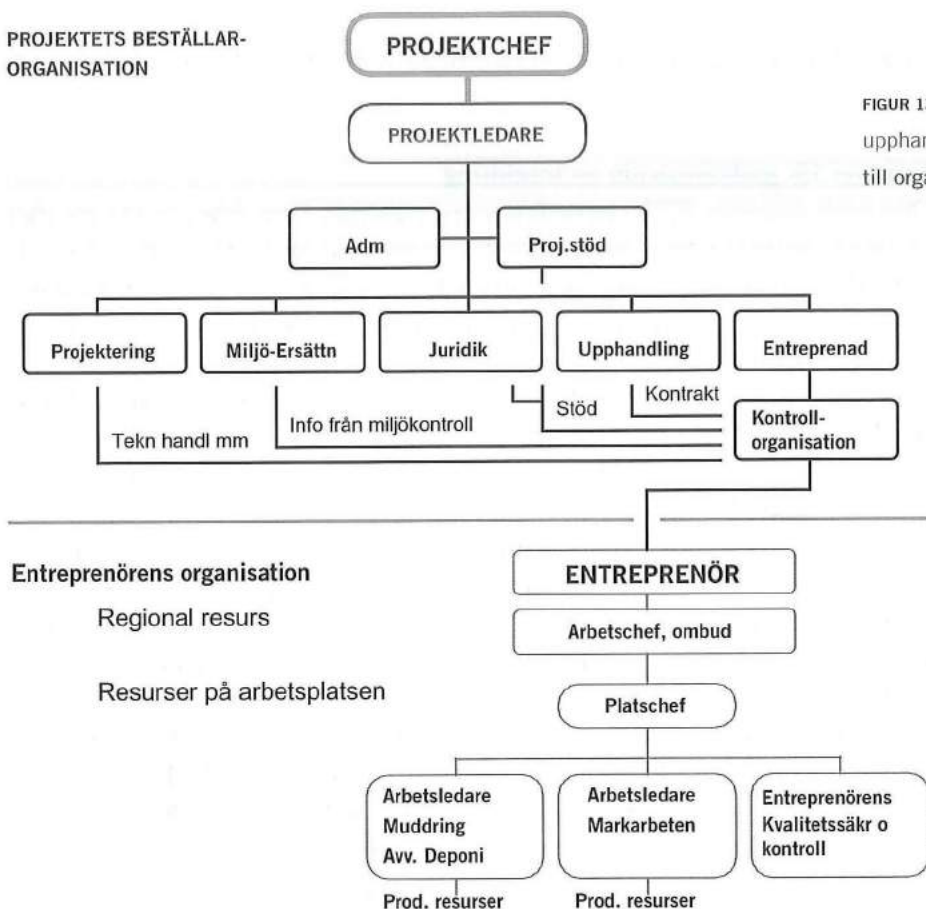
PROJEKTETS BESTÄLLAR-ORGANISATION

PROJEKTCHEF

FIGUR 1

upphar

till orga

PROJEKTLEDARE

Adm

Proj.stöd

Projektering

Miljö-Ersättn

Juridik

Upphandling

Entreprenad

Stöd

Kontrakt

Info från miljökontroll

Tekn handl mm

Kontroll-organisation

Entreprenörens organisation

Regional resurs

Resurser på arbetsplatsen

ENTREPRENÖR

Arbetschef, ombud

Platschef

Arbetsledare Muddring Avv. Deponi

Arbetsledare Markarbeten

Entreprenörens Kvalitetssäkr o kontroll

Prod. resurser

Prod. resurser